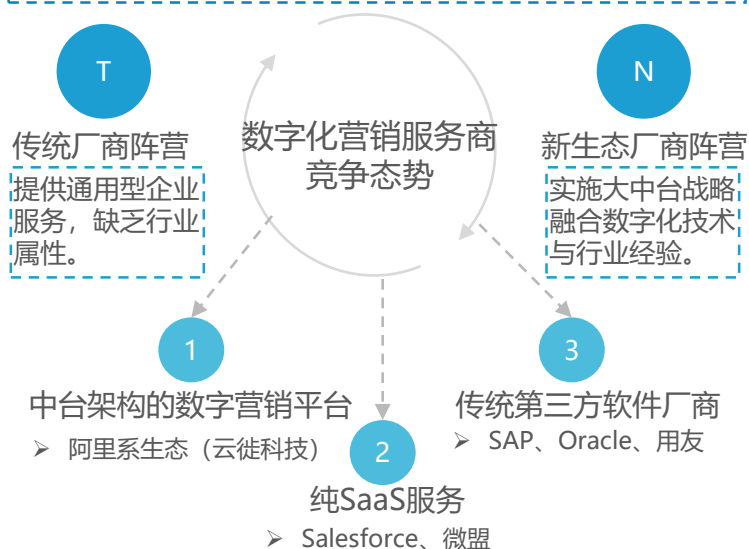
T

传统厂商阵营

提供通用型企业服务，缺乏行业属性。

数字化营销服务商竞争态势

N

新生态厂商阵营

实施大中台战略融合数字化技术与行业经验。

1

中台架构的数字营销平台

➢ 阿里系生态（云徙科技）

2

纯SaaS服务

➢ Salesforce、微盟

3

传统第三方软件厂商

➢ SAP、Oracle、用友